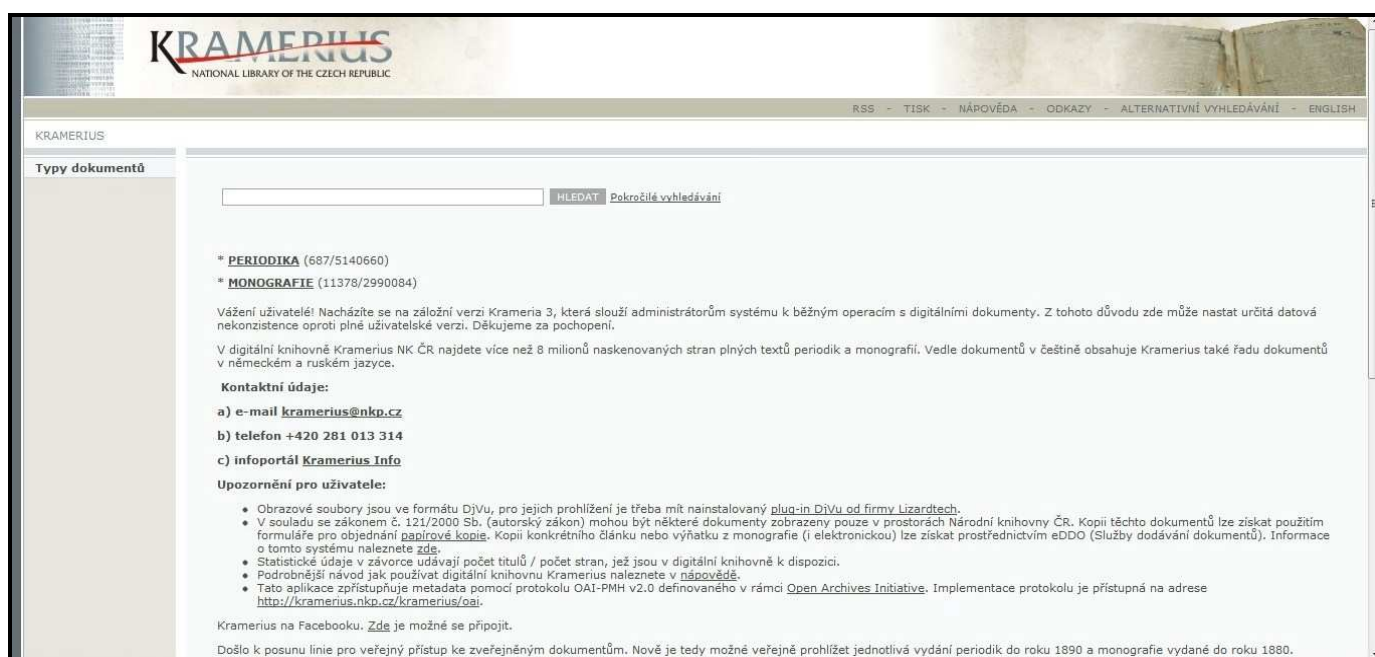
KRAMERIUS
NATIONAL LIBRARY OF THE CZECH REPUBLIC

RSS - TISK - NÁPOVĚDA - ODKAZY - ALTERNATIVNÍ VYHLEDÁVÁNÍ - ENGLISH

KRAMERIUS

Typy dokumentů

HLEDAT Pokročilé vyhledávání

* PERIODIKA (687/5140660)

* MONOGRAFIE (11378/2990084)

Vážení uživatelé! Nacházíte se na záložní verzi Krameria 3, která slouží administrátorům systému k běžným operacím s digitálními dokumenty. Z tohoto důvodu zde může nastat určitá datová nekonzistence oproti plné uživatelské verzi. Děkujeme za pochopení.

V digitální knihovně Kramerius NK ČR najdete více než 8 milionů naskenovaných stran plných textů periodik a monografií. Vedle dokumentů v češtině obsahuje Kramerius také řadu dokumentů v německém a ruském jazyce.

Kontaktní údaje:

a) e-mail kramerius@nkp.cz

b) telefon +420 281 013 314

c) infoportál Kramerius Info

Upozornění pro uživatele:

- Obrazové soubory jsou ve formátu DjVu, pro jejich prohlížení je třeba mít nainstalovaný plug-in DjVu od firmy Lizardtech.
- V souladu se zákonem č. 121/2000 Sb. (autorský zákon) mohou být některé dokumenty zobrazeny pouze v prostorách Národní knihovny ČR. Kopii těchto dokumentů lze získat použitím formuláře pro objednání papírové kopie. Kopii konkrétního článku nebo výňatku z monografie (i elektronickou) lze získat prostřednictvím eDDO (Služby dodávání dokumentů). Informace o tomto systému naleznete zde.
- Statistické údaje v závorce udávají počet titulů / počet stran, jež jsou v digitální knihovně k dispozici.
- Podrobnější návod jak používat digitální knihovnu Kramerius naleznete v nápovědě.
- Tato aplikace zpřístupňuje metadata pomocí protokolu OAI-PMH v2.0 definovaného v rámci Open Archives Initiative. Implementace protokolu je přístupná na adrese http://kramerius.nkp.cz/kramerius/oai.

Kramerius na Facebooku. Zde je možné se připojit.

Došlo k posunu linie pro veřejný přístup ke zveřejněným dokumentům. Nově je tedy možné veřejně prohlížet jednotlivá vydání periodik do roku 1890 a monografie vydané do roku 1880.